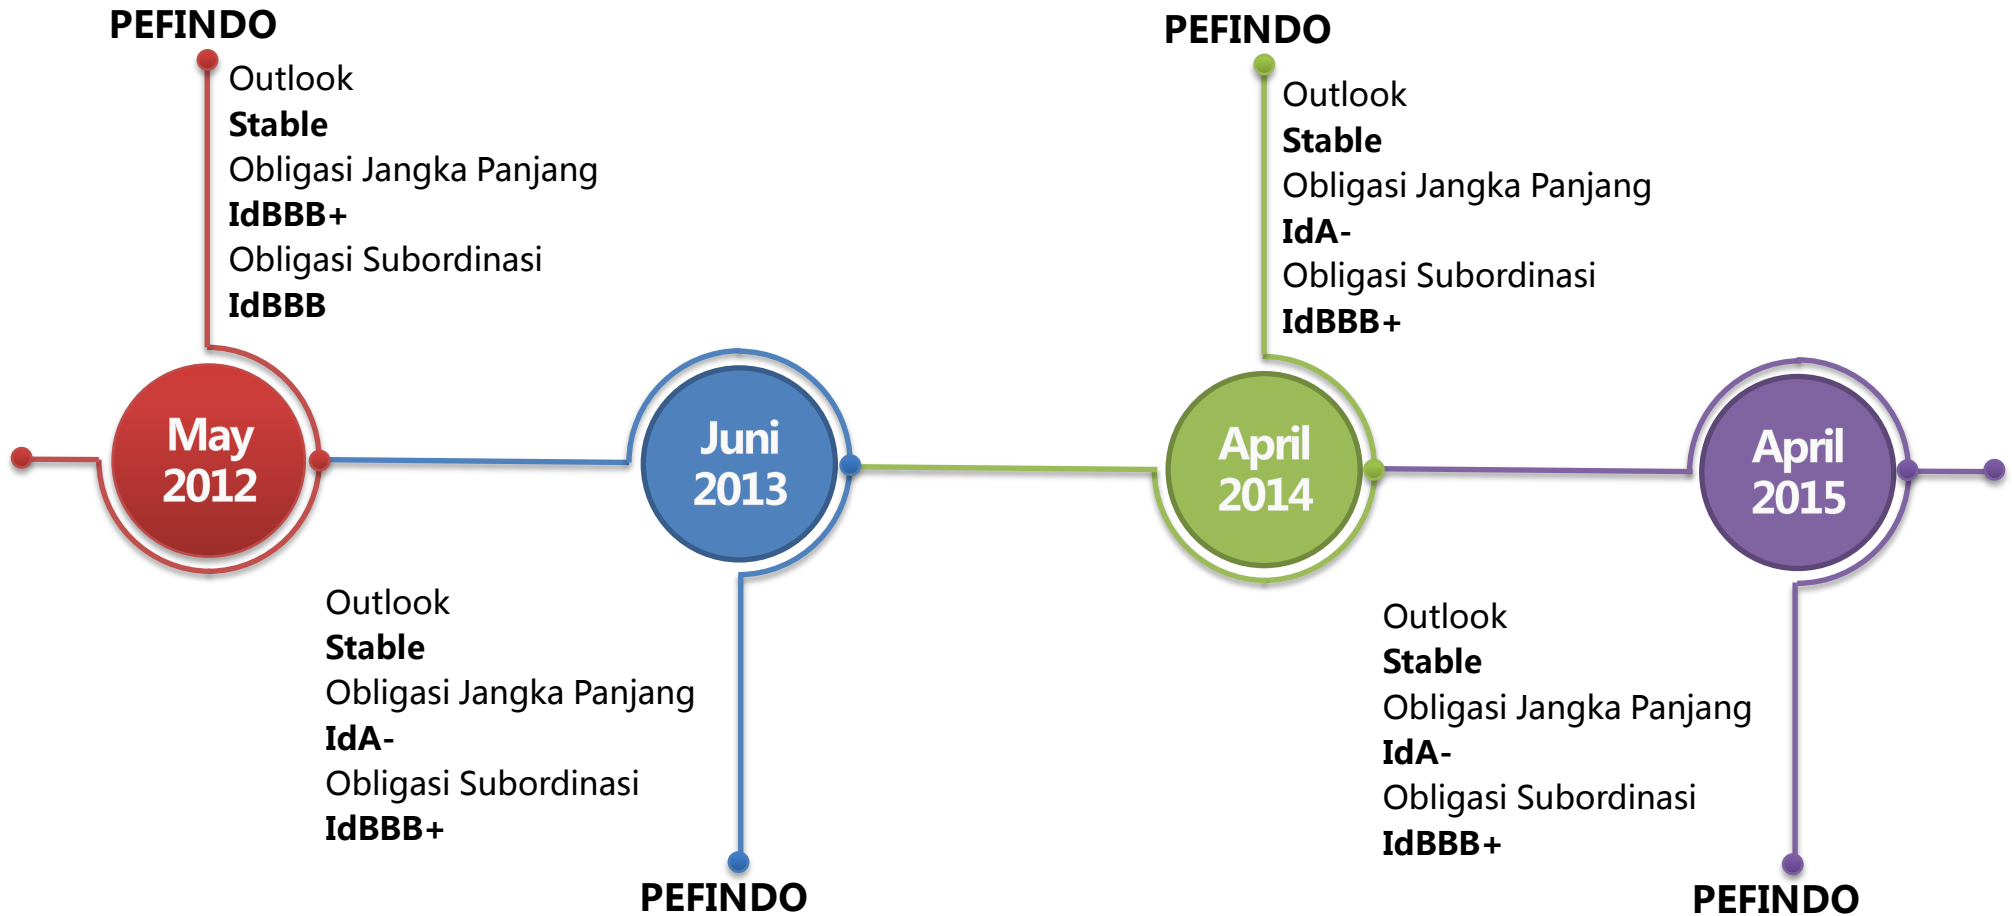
PEFINDO

Outlook
**Stable**
Obligasi Jangka Panjang
**IdBBB+**
Obligasi Subordinasi
**IdBBB**

PEFINDO

Outlook
**Stable**
Obligasi Jangka Panjang
**IdA-**
Obligasi Subordinasi
**IdBBB+**

May 2012

Juni 2013

April 2014

April 2015

Outlook
**Stable**
Obligasi Jangka Panjang
**IdA-**
Obligasi Subordinasi
**IdBBB+**

PEFINDO

Outlook
**Stable**
Obligasi Jangka Panjang
**IdA-**
Obligasi Subordinasi
**IdBBB+**

PEFINDO